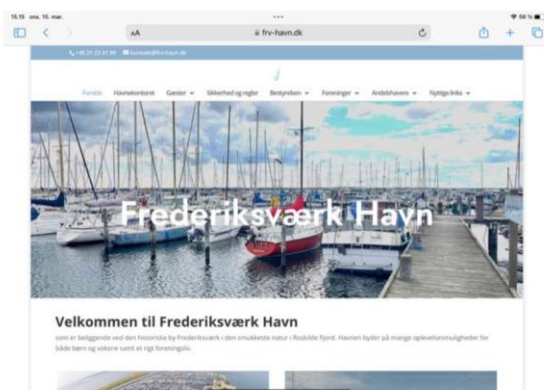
15.15 ons. 15. mar.

66 %

AA

frv-havn.dk

+45 21 22 41 90 kontakt@frv-havn.dk

Forside Havnekontoret Gæster Sikkerhed og regler Bestyrelsen Foreninger Andelshavere Nyttige links

Frederiksværk Havn

Velkommen til Frederiksværk Havn

som er beliggende ved den historiske by Frederiksværk i den smukkeste natur i Roskilde Fjord. Havnen byder på mange oplevelsesmuligheder for både børn og voksne samt et rigt foreningsliv.